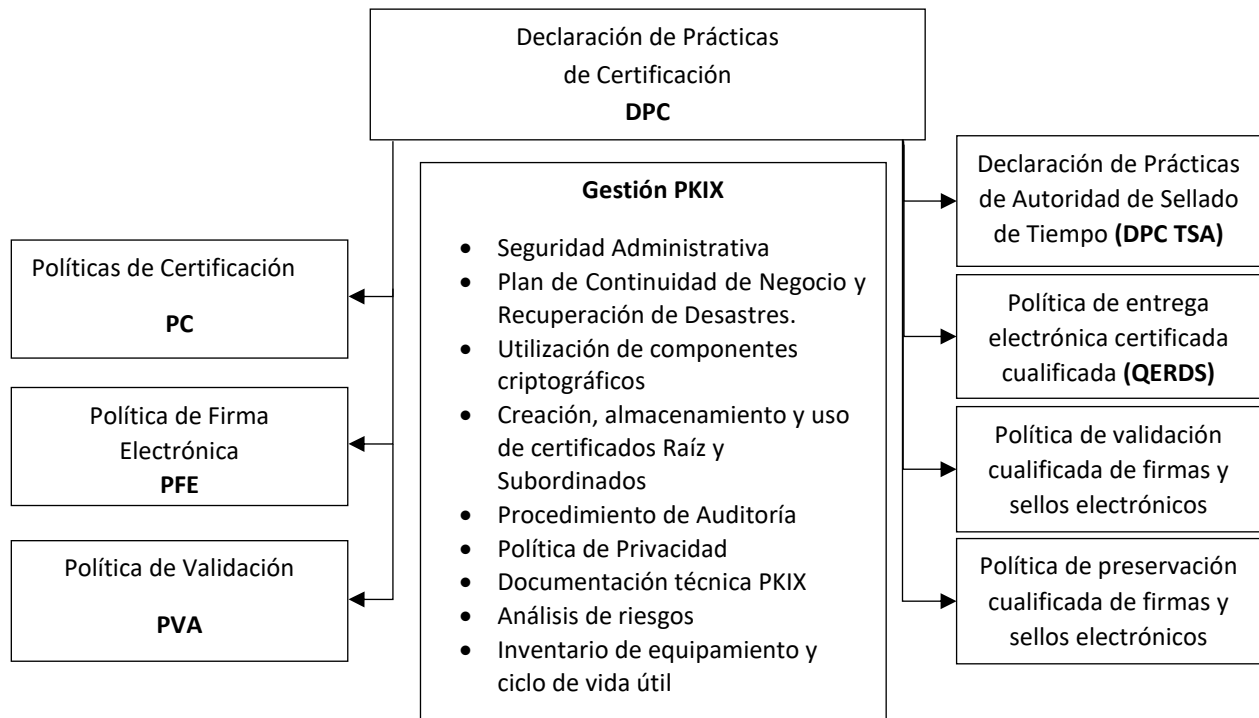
Declaración de Prácticas de Certificación
**DPC**

Políticas de Certificación
**PC**

Política de Firma Electrónica
**PFE**

Política de Validación
**PVA**

**Gestión PKIX**

- Seguridad Administrativa
- Plan de Continuidad de Negocio y Recuperación de Desastres.
- Utilización de componentes criptográficos
- Creación, almacenamiento y uso de certificados Raíz y Subordinados
- Procedimiento de Auditoría
- Política de Privacidad
- Documentación técnica PKIX
- Análisis de riesgos
- Inventario de equipamiento y ciclo de vida útil

Declaración de Prácticas de Autoridad de Sellado de Tiempo **(DPC TSA)**

Política de entrega electrónica certificada cualificada **(QERDS)**

Política de validación cualificada de firmas y sellos electrónicos

Política de preservación cualificada de firmas y sellos electrónicos